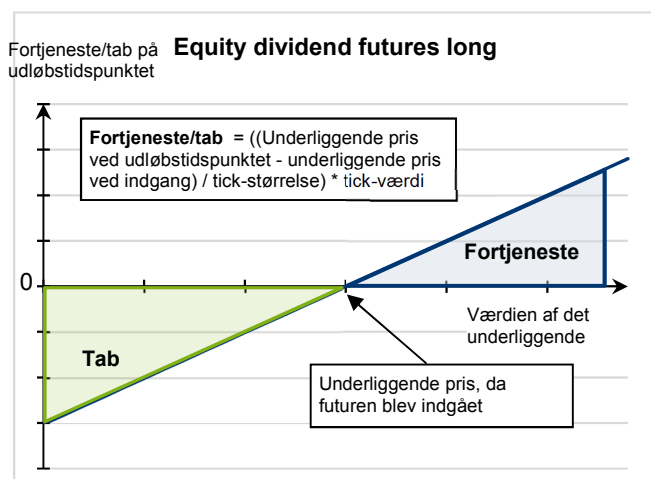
Fortjeneste/tab på udløbstidspunktet

Equity dividend futures long

Fortjeneste/tab = ((Underliggende pris ved udløbstidspunktet - underliggende pris ved indgang) / tick-størrelse) * tick-værdi

Fortjeneste

0

Værdien af det underliggende

Tab

Underliggende pris, da futuren blev indgået